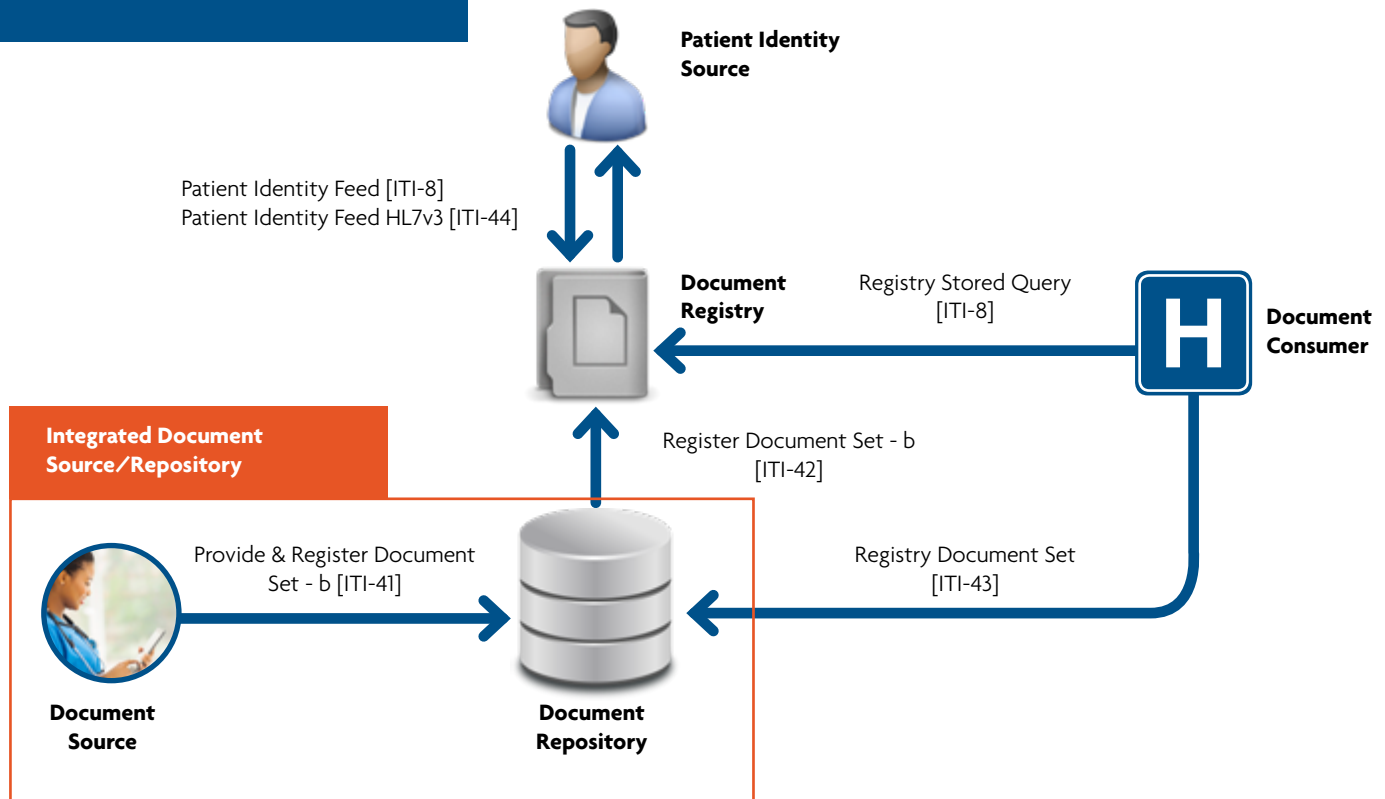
Patient Identity Source

Patient Identity Feed [ITI-8]
Patient Identity Feed HL7v3 [ITI-44]

Document Registry

Registry Stored Query [ITI-8]

H

Document Consumer

Integrated Document Source/Repository

Register Document Set - b [ITI-42]

Provide & Register Document Set - b [ITI-41]

Registry Document Set [ITI-43]

Document Source

Document Repository